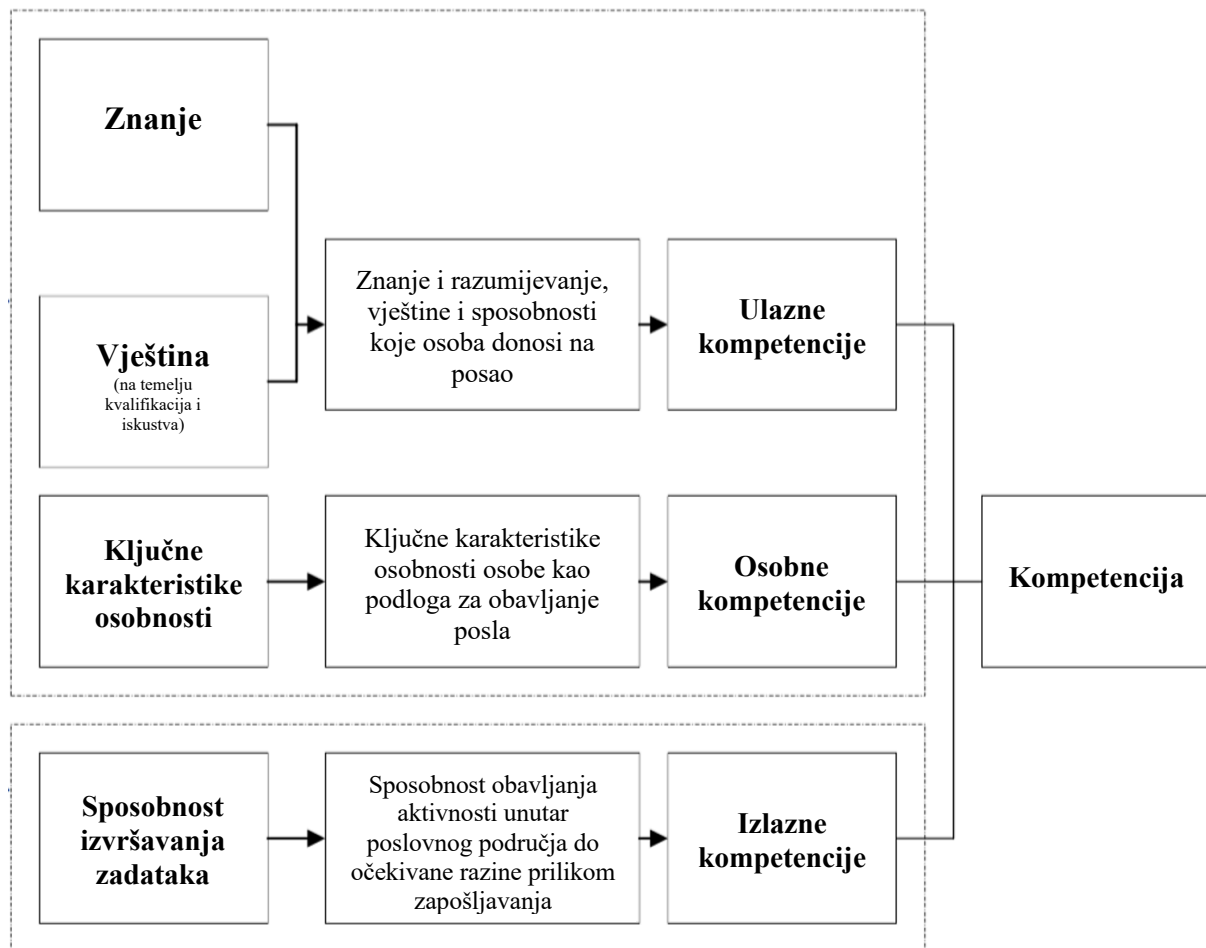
Znanje

Vještina
(na temelju kvalifikacija i iskustva)

Znanje i razumijevanje, vještine i sposobnosti koje osoba donosi na posao

Ulazne kompetencije

Ključne karakteristike osobnosti

Ključne karakteristike osobnosti osobe kao podloga za obavljanje posla

Osobne kompetencije

Kompetencija

Sposobnost izvršavanja zadataka

Sposobnost obavljanja aktivnosti unutar poslovnog područja do očekivane razine prilikom zapošljavanja

Izlazne kompetencije